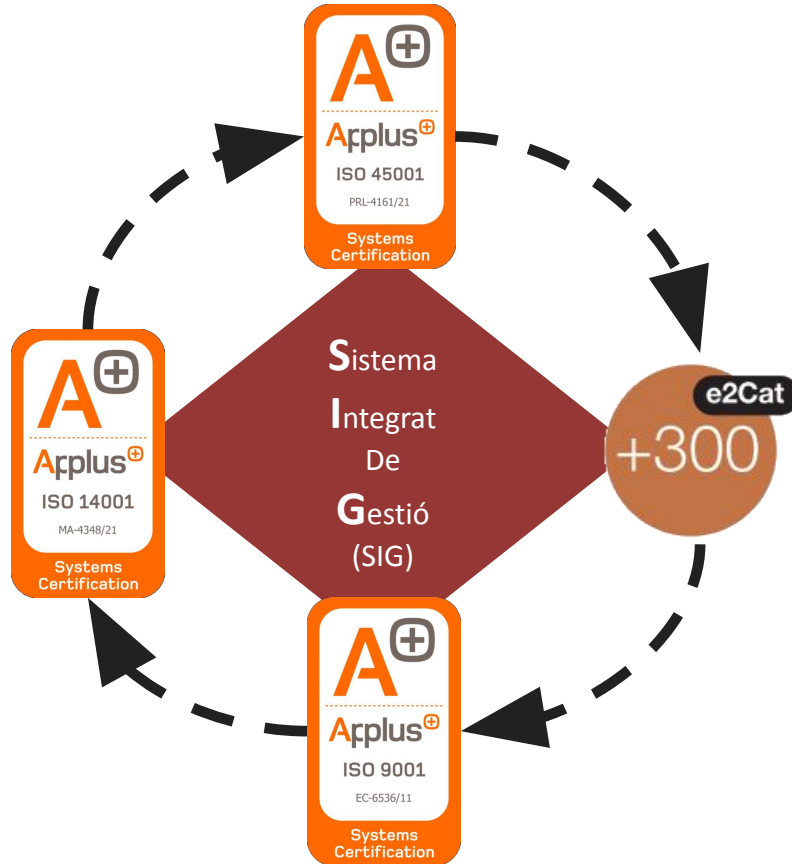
A

Applus

ISO 45001

PRL-4161/21

Systems Certification

A

Applus

ISO 14001

MA-4348/21

Systems Certification

Sistema
Integrat
De
Gestió
(SIG)

e2Cat

+300

A

Applus

ISO 9001

EC-6536/11

Systems Certification